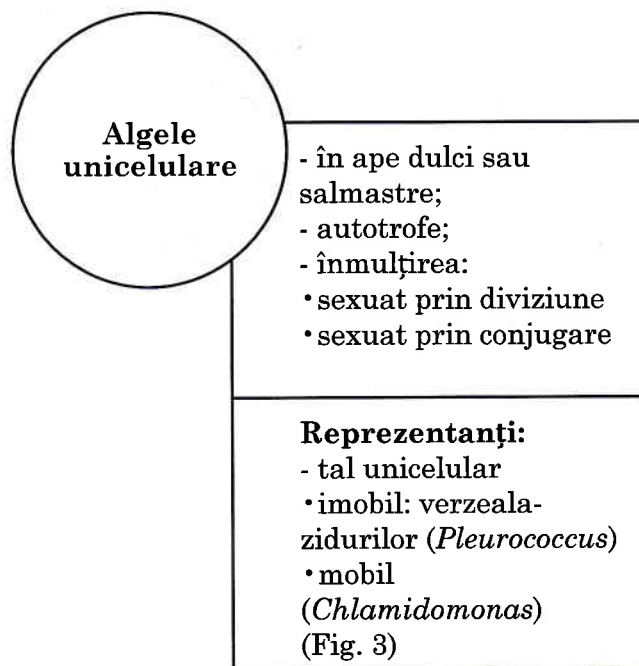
Algele unicelulare

- în ape dulci sau salmastre;
- autotrofe;
- înmulțirea:
• sexuat prin diviziune
• sexuat prin conjugare

Reprezentanți:
- tal unicelular
• imobil: verzeala-zidurilor (*Pleurococcus*)
• mobil (*Chlamidomonas*) (Fig. 3)